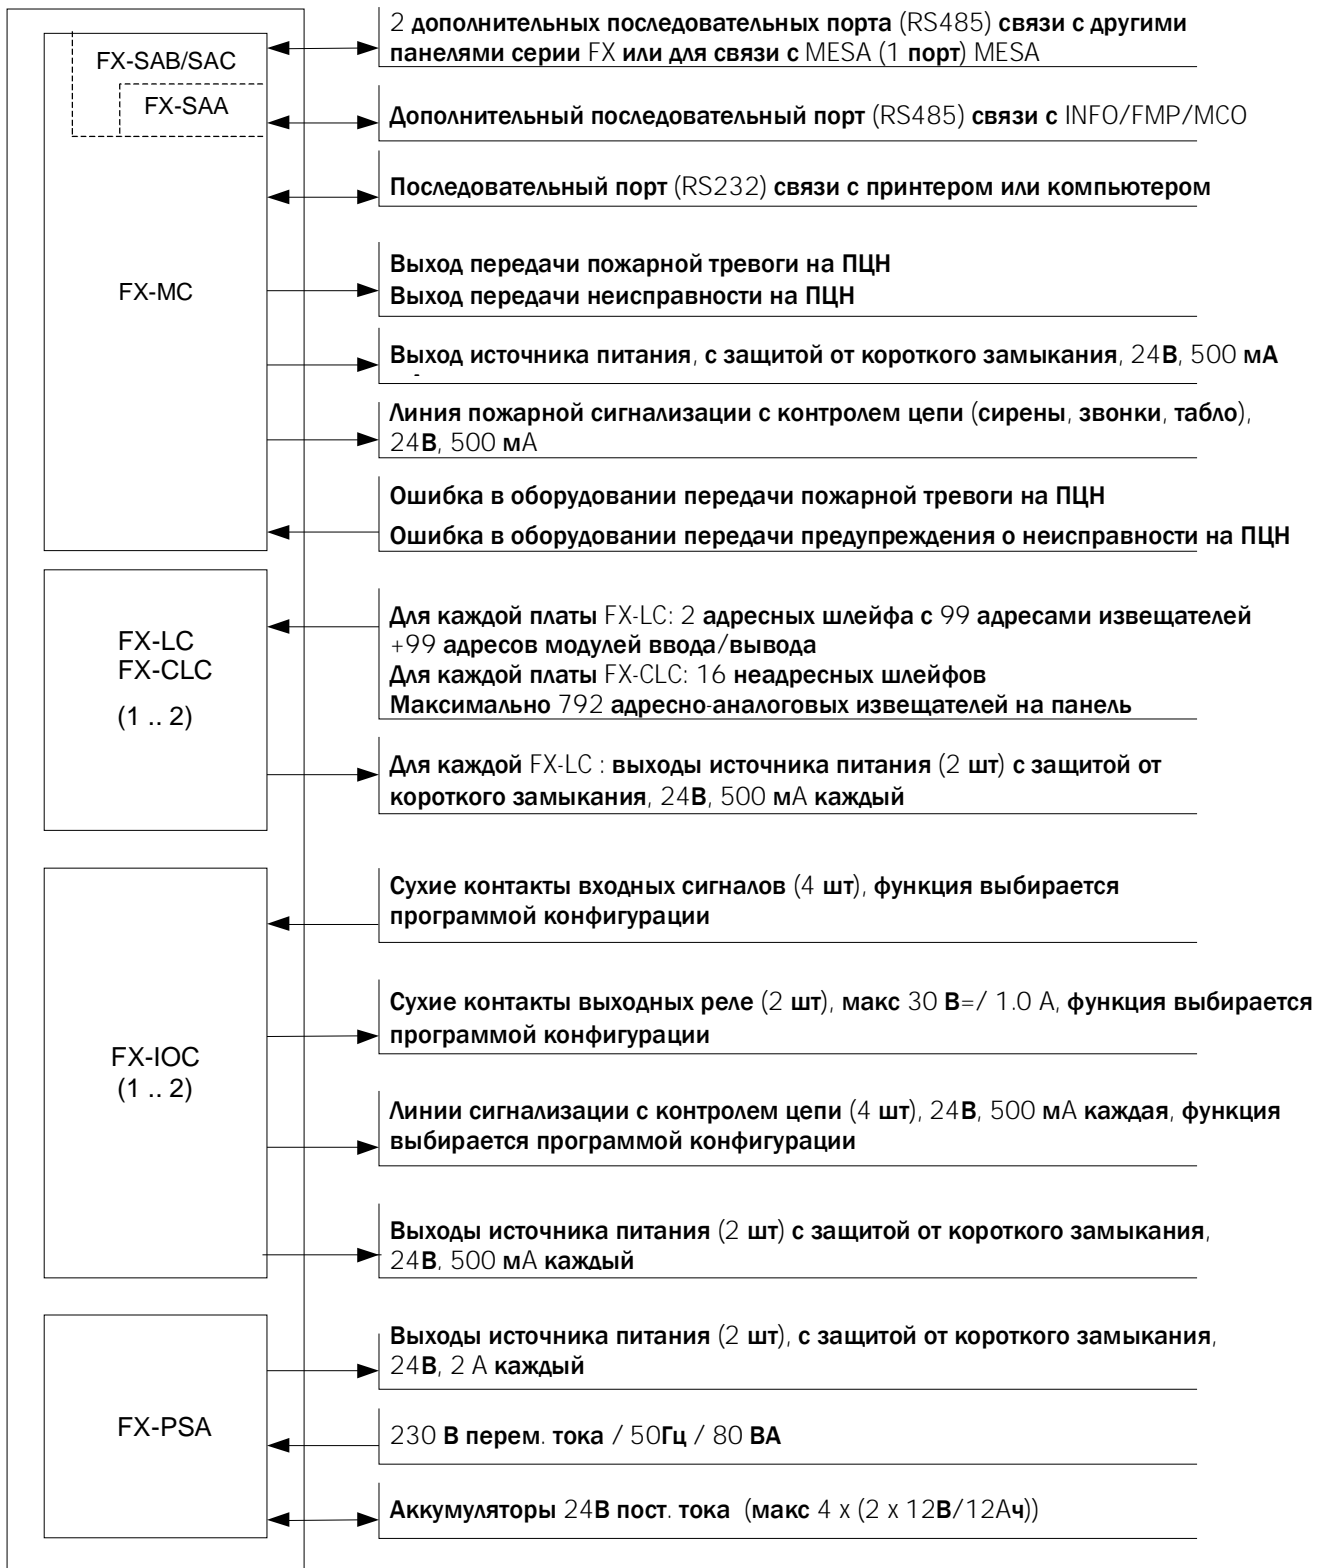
FX-SAB/SAC

FX-SAA

FX-MC

2 дополнительных последовательных порта (RS485) связи с другими панелями серии FX или для связи с MESA (1 порт) MESA

Дополнительный последовательный порт (RS485) связи с INFO/FMP/MCO

Последовательный порт (RS232) связи с принтером или компьютером

Выход передачи пожарной тревоги на ПЦН
Выход передачи неисправности на ПЦН

Выход источника питания, с защитой от короткого замыкания, 24В, 500 мА

Линия пожарной сигнализации с контролем цепи (сирены, звонки, табло), 24В, 500 мА

Ошибка в оборудовании передачи пожарной тревоги на ПЦН

Ошибка в оборудовании передачи предупреждения о неисправности на ПЦН

FX-LC
FX-CLC

(1 .. 2)

Для каждой платы FX-LC: 2 адресных шлейфа с 99 адресами извещателей +99 адресов модулей ввода/вывода
Для каждой платы FX-CLC: 16 неадресных шлейфов
Максимально 792 адресно-аналоговых извещателей на панель

Для каждой FX-LC : выходы источника питания (2 шт) с защитой от короткого замыкания, 24В, 500 мА каждый

FX-IOC
(1 .. 2)

Сухие контакты входных сигналов (4 шт), функция выбирается программой конфигурации

Сухие контакты выходных реле (2 шт), макс 30 В=/ 1.0 А, функция выбирается программой конфигурации

Линии сигнализации с контролем цепи (4 шт), 24В, 500 мА каждая, функция выбирается программой конфигурации

Выходы источника питания (2 шт) с защитой от короткого замыкания, 24В, 500 мА каждый

FX-PSA

Выходы источника питания (2 шт), с защитой от короткого замыкания, 24В, 2 А каждый

230 В перем. тока / 50Гц / 80 ВА

Аккумуляторы 24В пост. тока (макс 4 x (2 x 12В/12Ач))